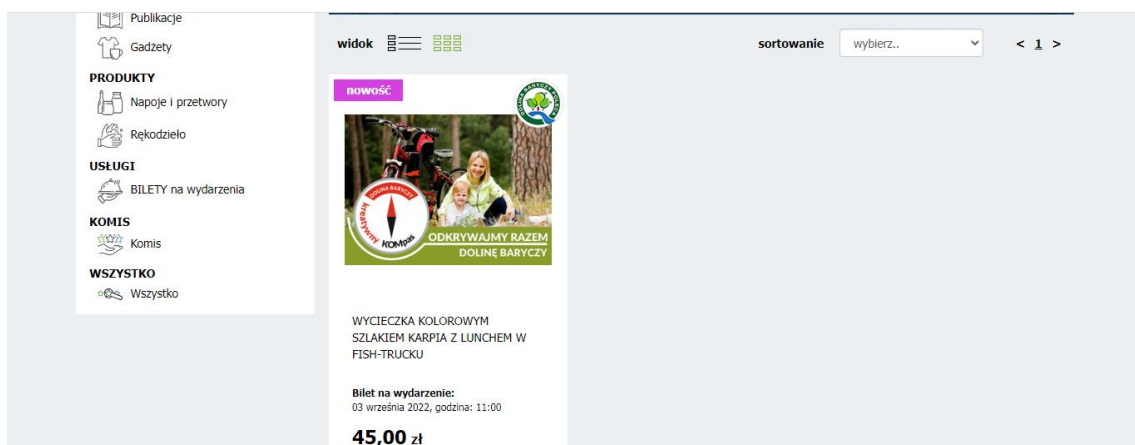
Publikacje

Gadżety

PRODUKTY

Napoje i przetwory

Rękodzieło

USŁUGI

BILETY na wydarzenia

KOMIS

Komis

WSZYSTKO

Wszystko

widok

sortowanie wybierz..

< 1 >

nowość

DOLINA BARYCZY

kreatywny KOMpas

ODKRYWAJMY RAZEM DOLINĘ BARYCZY

WYCIECZKA KOLOROWYM SZLAKIEM KARPIA Z LUNCHEM W FISH-TRUCKU

Bilet na wydarzenie:
03 września 2022, godzina: 11:00

45,00 zł